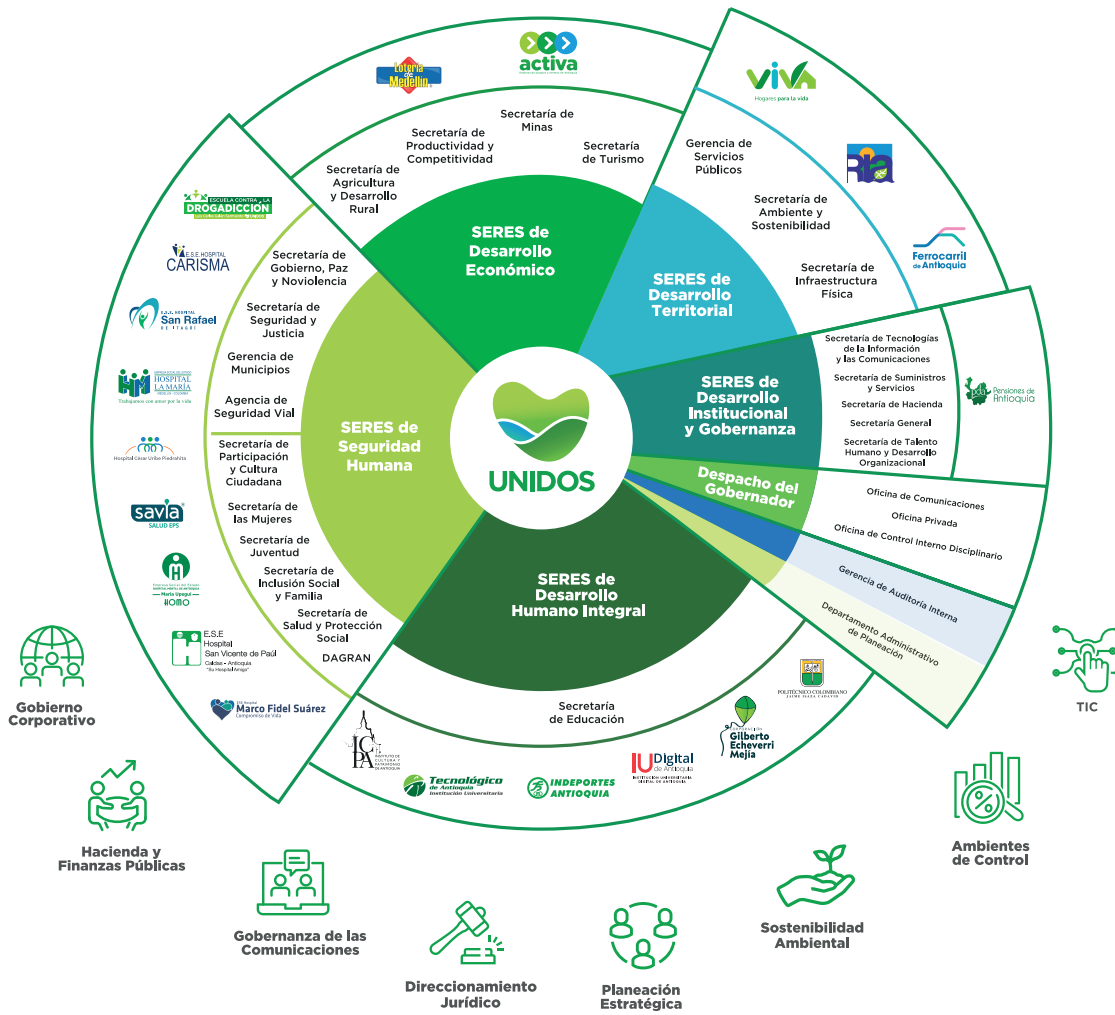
Lotería de Medellín

activa

Secretaría de Minas

Secretaría de Productividad y Competitividad

Secretaría de Turismo

Secretaría de Agricultura y Desarrollo Rural

SERES de Desarrollo Económico

VIVA
Hogares para la vida

Gerencia de Servicios Públicos

RIA

Secretaría de Ambiente y Sostenibilidad

Ferrocarril de Antioquia

Secretaría de Infraestructura Física

SERES de Desarrollo Territorial

ESCUELA CONTRA LA DROGADICCIÓN

E.S.E HOSPITAL CARISMA

E.S.E HOSPITAL San Rafael DE ITAGÜÍ

HOSPITAL LA MARÍA
Trabajamos con amor por la vida

Hospital César Uribe Piedrahita

savia SALUD EPS

HOMO

E.S.E Hospital San Vicente de Paúl
Caldas - Antioquia
"Su Hospital Amigo"

E.S.E Hospital Marco Fidel Suárez
Compromiso de Vida

Secretaría de Gobierno, Paz y Noviolencia

Secretaría de Seguridad y Justicia

Gerencia de Municipios

Agencia de Seguridad Vial

Secretaría de Participación y Cultura Ciudadana

Secretaría de las Mujeres

Secretaría de Juventud

Secretaría de Inclusión Social y Familia

Secretaría de Salud y Protección Social

DAGRAN

SERES de Seguridad Humana

UNIDOS

Secretaría de Tecnologías de la Información y las Comunicaciones

Secretaría de Suministros y Servicios

Secretaría de Hacienda

Secretaría General

Secretaría de Talento Humano y Desarrollo Organizacional

SERES de Desarrollo Institucional y Gobernanza

Pensiones de Antioquia

Despacho del Gobernador

Oficina de Comunicaciones

Oficina Privada

Oficina de Control Interno Disciplinario

Gerencia de Auditoría Interna

Departamento Administrativo de Planeación

SERES de Desarrollo Humano Integral

Secretaría de Educación

ICPA Instituto de Cultura y Patrimonio de Antioquia

Tecnológico de Antioquia Institución Universitaria

INDEPORTES ANTIOQUIA

IU Digital de Antioquia

Gilberto Echeverri Mejía

POLITÉCNICO COLOMBIANO JAIME ISAZA CADAVID

Gobierno Corporativo

TIC

Hacienda y Finanzas Públicas

Ambientes de Control

Gobernanza de las Comunicaciones

Sostenibilidad Ambiental

Direccionamiento Jurídico

Planeación Estratégica